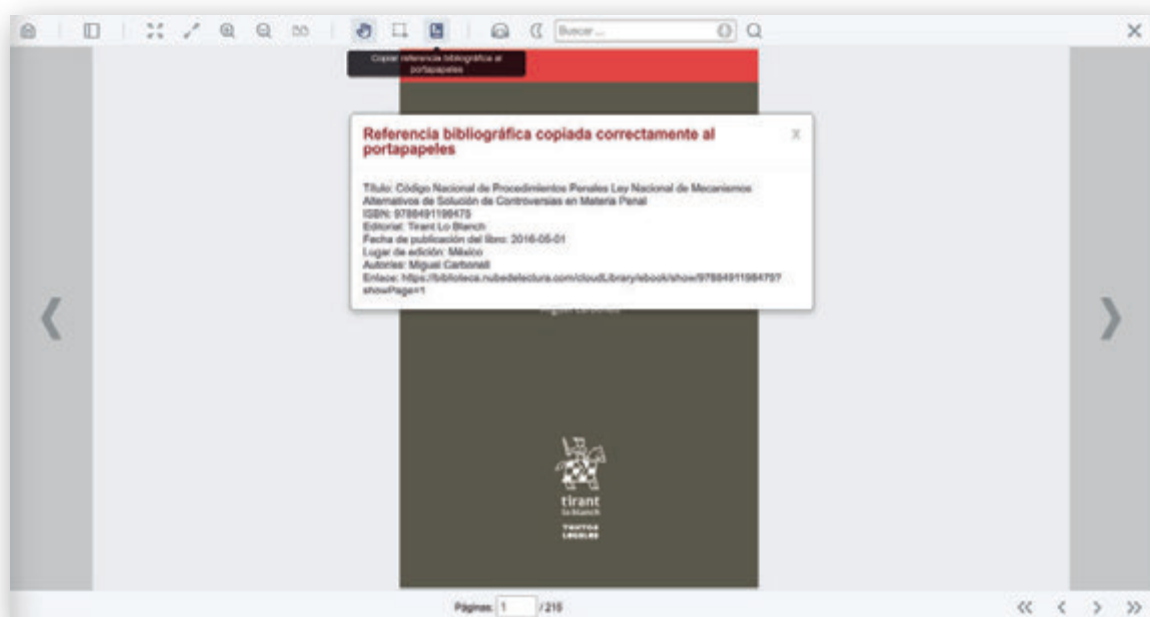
Buscar...

Copiar referencia bibliográfica al portapapeles

Referencia bibliográfica copiada correctamente al portapapeles

x

Título: Código Nacional de Procedimientos Penales Ley Nacional de Mecanismos Alternativos de Solución de Controversias en Materia Penal
ISBN: 9788491198475
Editorial: Tirant Lo Blanch
Fecha de publicación del libro: 2016-05-01
Lugar de edición: México
Autores: Miguel Carbonell
Enlace: https://biblioteca.nubedelectura.com/cloudLibrary/ebook/show/9788491198475?showPage=1

Miguel Carbonell

tirant lo blanch

TEXTOS LEGALES

Páginas: 1 / 216